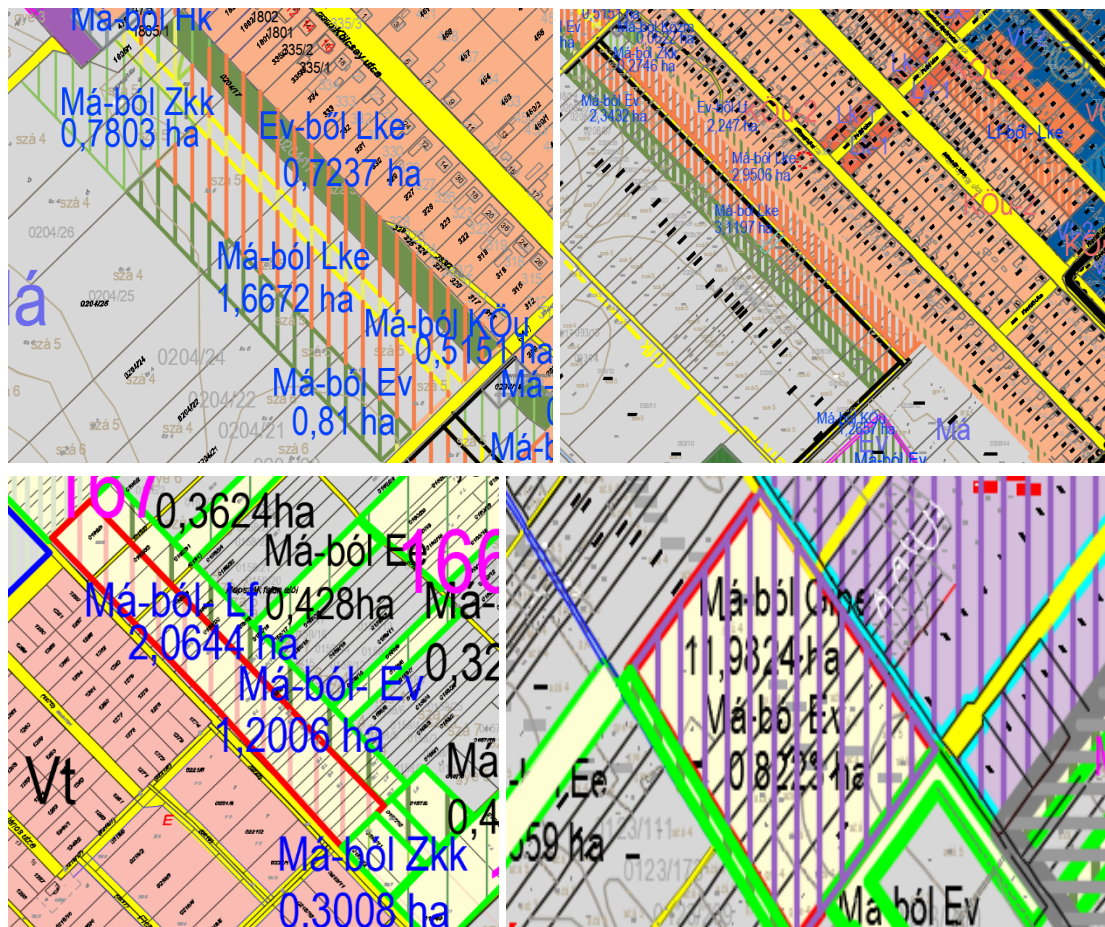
Má-ból Hk
1802
1801
335/3
335/2
335/1
Kiss Ernő utca
Má-ból Zkk
0,7803 ha
Ev-ből Lke
0,7237 ha
szá 4
0204/26
Má-ból Lke
1,6672 ha
0204/25
szá 4
Má
szá 5
Má-ból KÖu
0,5151 ha
0204/24
Má-ból Ev
0,81 ha
0204/22
0204/21
szá 5
szá 4
szá 6
Má-
Má-ból

Ev
Má-ból Köu
0,5151 ha
Má-ból Zkk
0,2746 ha
Má-ból Ev
2,3432 ha
Ev-ből Lf
2,247 ha
Má-ból Lke
2,9506 ha
Má-ból Lke
3,1197 ha
Lf-ből Lke
KÖu
Má-ból KÖu
Ev
Má
Má-ból Ev

0,3624ha
Má-ból Ev
Má-ból- Lf
0,428ha
2,0644 ha
Má-ból- Ev
1,2006 ha
0,32
Vt
Má
Má-ból Zkk
0,3008 ha
0,4
E

Má-ból Gip
11,9824 ha
Má-ból Ev
0,8223 ha
Ee
059 ha
0123/111
Má-ból Ev